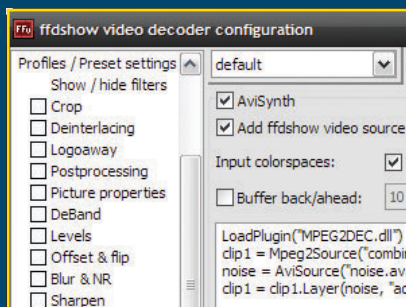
Ffb ffdshow video decoder configuration

Profiles / Preset settings
Show / hide filters
Crop
Deinterlacing
Logoaway
Postprocessing
Picture properties
DeBand
Levels
Offset & flip
Blur & NR
Sharpen

default

AviSynth
Add ffdshow video source

Input colorspaces:

Buffer back/ahead: 10

LoadPlugin("MPEG2DEC.dll")
clip1 = Mpeg2Source("combi
noise = AviSource("noise.av
clip1 = clip1.Layer(noise, "ad